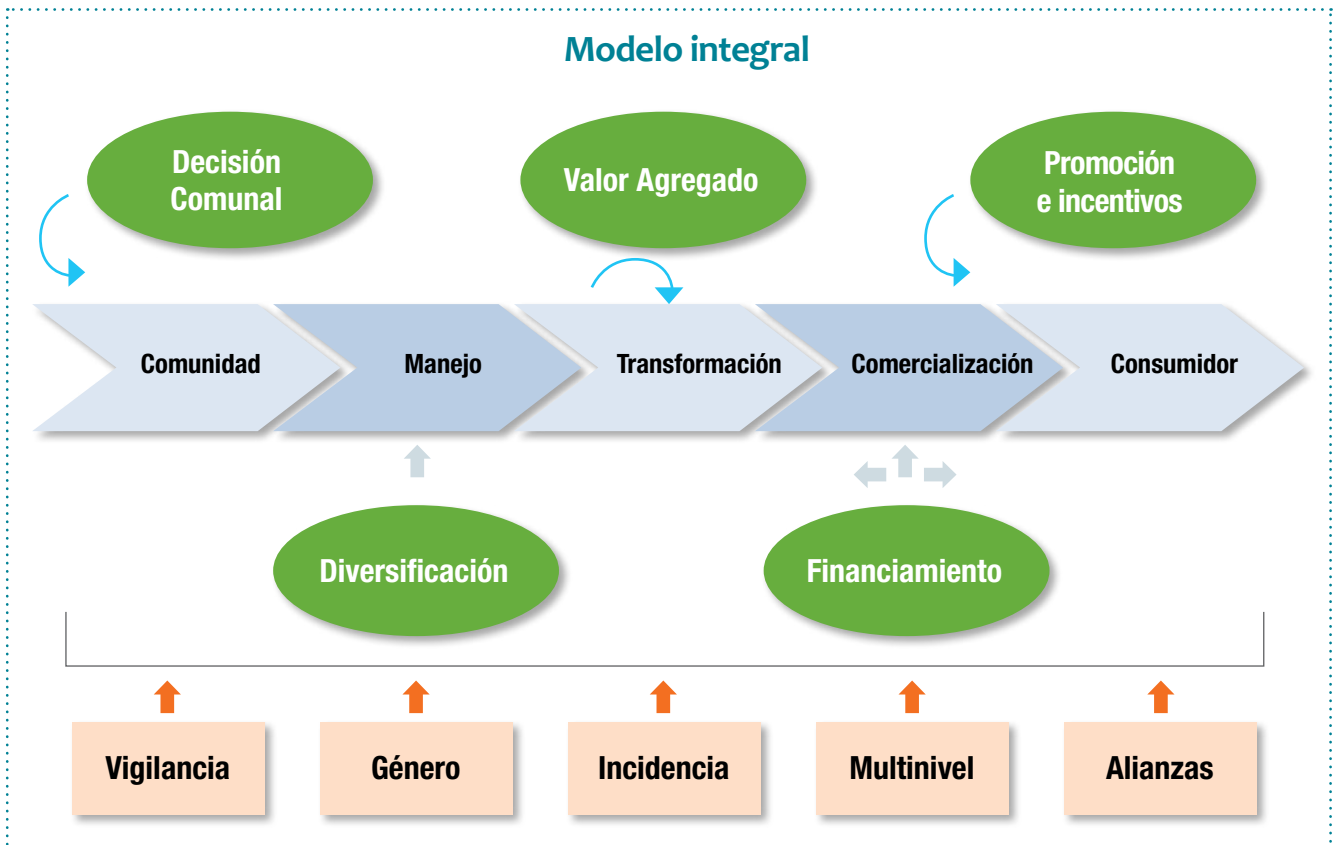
Modelo integral

Decisión Comunal

Valor Agregado

Promoción e incentivos

Comunidad

Manejo

Transformación

Comercialización

Consumidor

Diversificación

Financiamiento

Vigilancia

Género

Incidencia

Multinivel

Alianzas